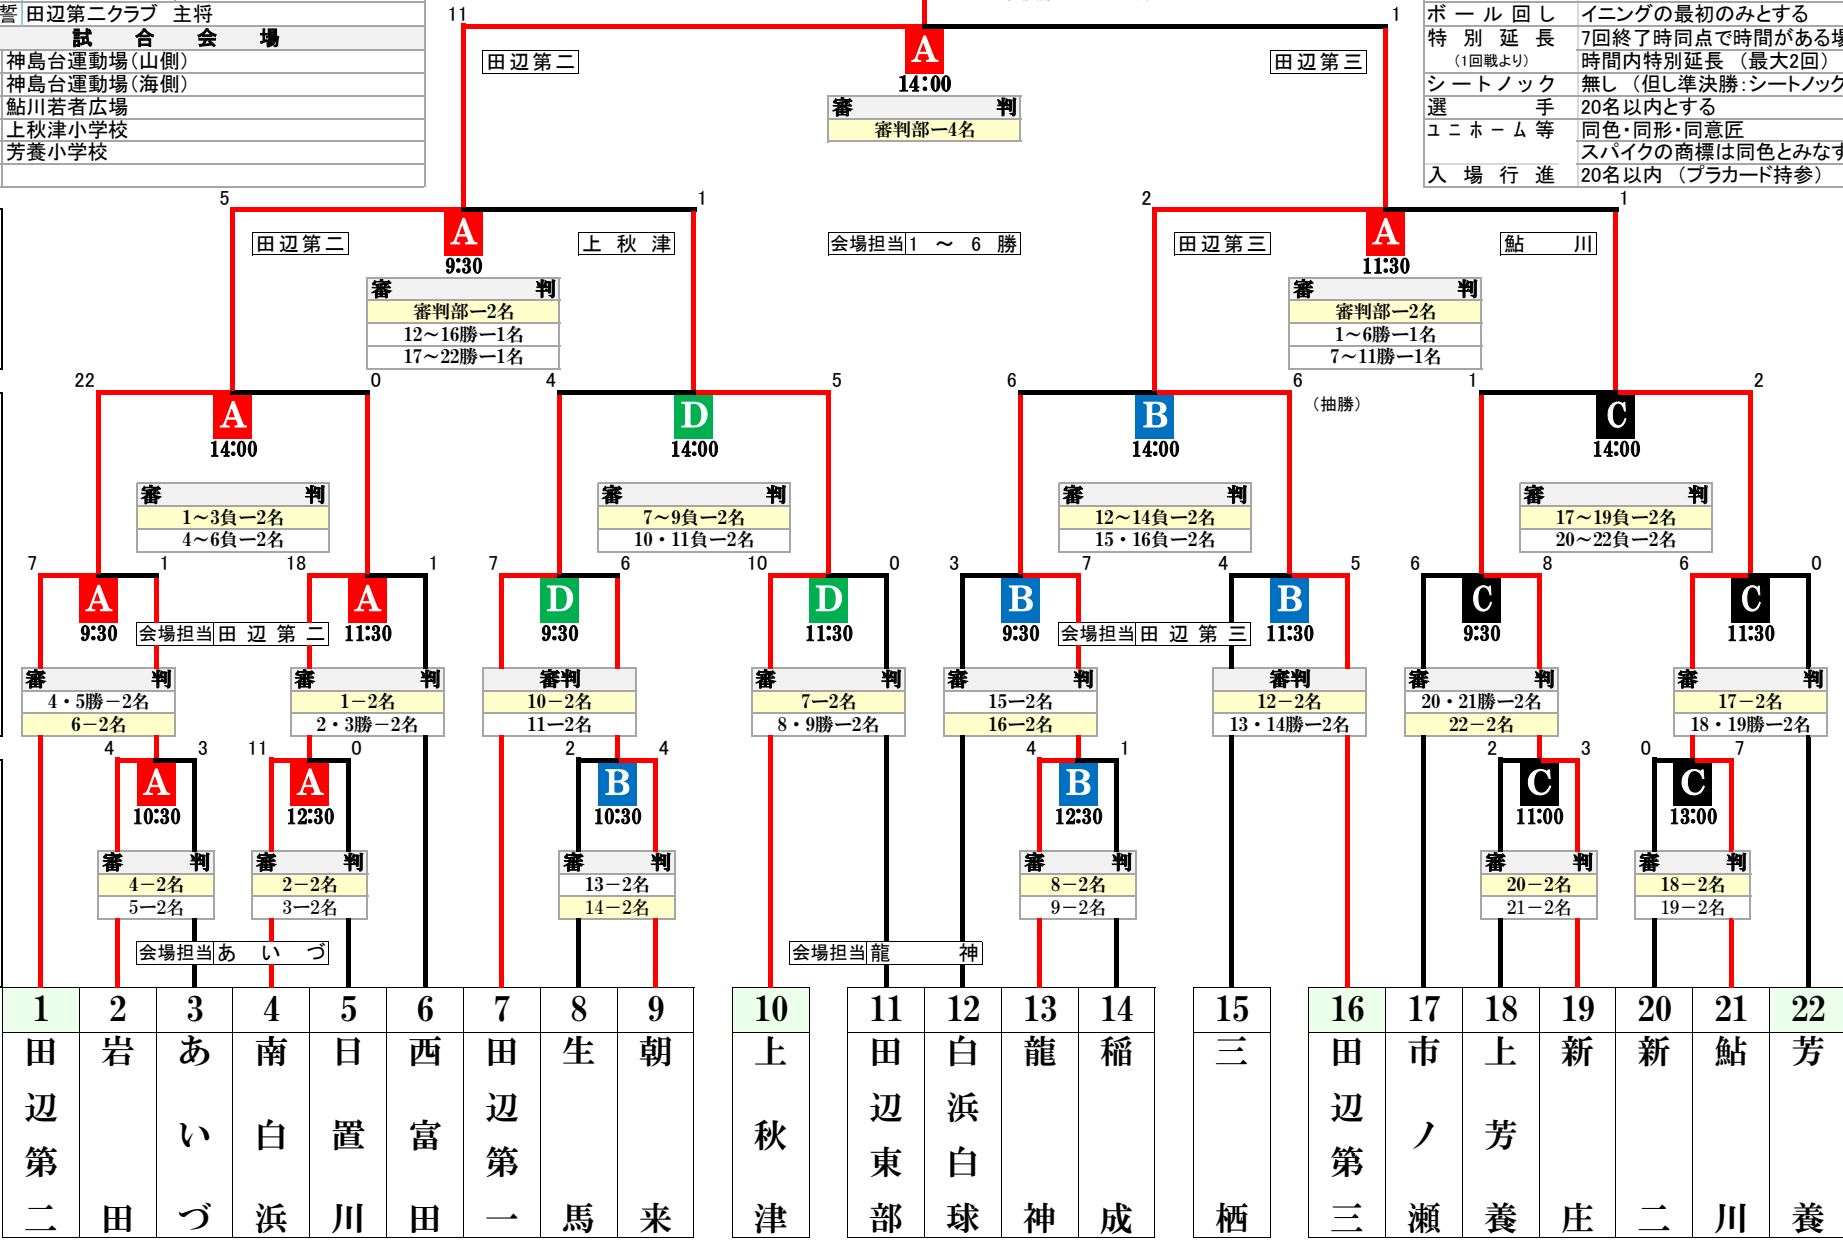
誓 | 田辺第二クラブ　主将

| 試　合　会　場 |
|---|
| 神島台運動場(山側) |
| 神島台運動場(海側) |
| 鮎川若者広場 |
| 上秋津小学校 |
| 芳養小学校 |

| ボ ー ル 回 し | イニングの最初のみとする |
|---|---|
| 特 別 延 長 (1回戦より) | 7回終了時同点で時間がある場 時間内特別延長 (最大2回) |
| シートノック | 無し (但し準決勝:シートノック |
| 選　手 | 20名以内とする |
| ユニホーム等 | 同色・同形・同意匠 スパイクの商標は同色とみなす |
| 入 場 行 進 | 20名以内 (プラカード持参) |

11 田辺第二 A 14:00 1 田辺第三
審判 審判部ー4名

5 田辺第二 A 9:30 1 上秋津
審判 審判部ー2名 12~16勝ー1名 17~22勝ー1名

会場担当 1 ～ 6 勝

2 田辺第三 A 11:30 1 鮎川
審判 審判部ー2名 1~6勝ー1名 7~11勝ー1名

22 A 14:00 0
審判 1~3負ー2名 4~6負ー2名

4 D 14:00 5
審判 7~9負ー2名 10・11負ー2名

6 B 14:00 6 (抽勝)
審判 12~14負ー2名 15・16負ー2名

1 C 14:00 2
審判 17~19負ー2名 20~22負ー2名

7 A 9:30 1
会場担当 田辺第二
18 A 11:30 1
審判 4・5勝ー2名 6ー2名
審判 1ー2名 2・3勝ー2名

7 D 9:30 6
審判 10ー2名 11ー2名
10 D 11:30 0
審判 7ー2名 8・9勝ー2名

3 B 9:30 7
会場担当 田辺第三
4 B 11:30 5
審判 15ー2名 16ー2名
審判 12ー2名 13・14勝ー2名

6 C 9:30 8
審判 20・21勝ー2名 22ー2名
6 C 11:30 0
審判 17ー2名 18・19勝ー2名

4 A 10:30 3
審判 4ー2名 5ー2名
11 A 12:30 0
審判 2ー2名 3ー2名

2 B 10:30 4
審判 13ー2名 14ー2名

4 B 12:30 1
審判 8ー2名 9ー2名

2 C 11:00 3
審判 20ー2名 21ー2名
0 C 13:00 7
審判 18ー2名 19ー2名

会場担当 あいづ
会場担当 龍神

| 1 | 2 | 3 | 4 | 5 | 6 | 7 | 8 | 9 | 10 | 11 | 12 | 13 | 14 | 15 | 16 | 17 | 18 | 19 | 20 | 21 | 22 |
|---|---|---|---|---|---|---|---|---|---|---|---|---|---|---|---|---|---|---|---|---|---|
| 田辺第二 | 岩田 | あいづ | 南白浜 | 日置川 | 西富田 | 田辺第一 | 生馬 | 朝来 | 上秋津 | 田辺東部 | 白浜白球 | 龍神 | 稲成 | 三栖 | 田辺第三 | 市ノ瀬 | 上芳養 | 新庄 | 新二 | 鮎川 | 芳養 |